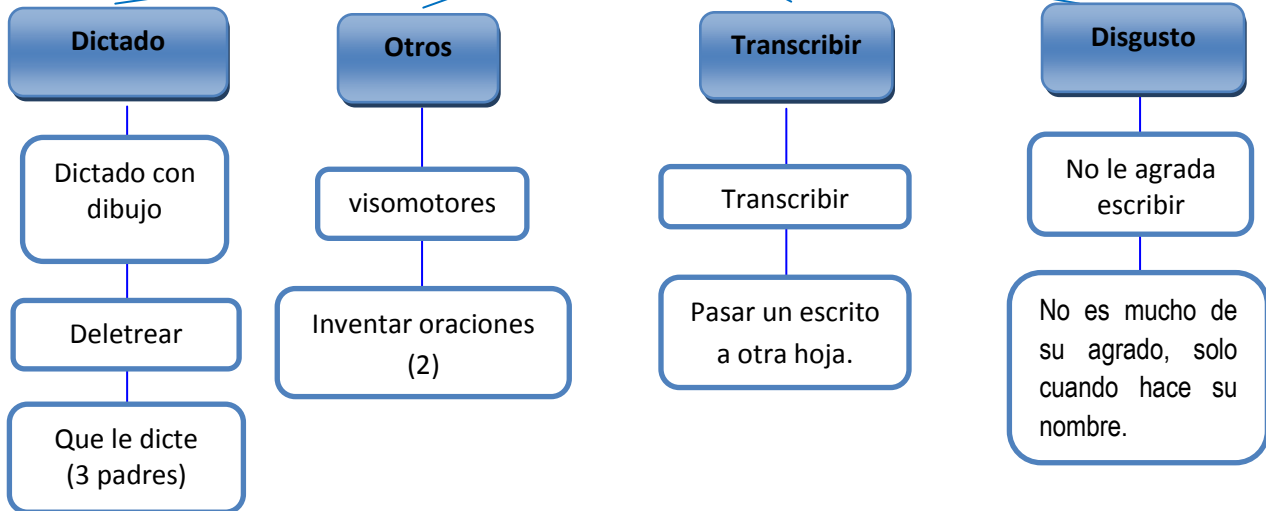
Dictado

Dictado con dibujo

Deletrear

Que le dicte (3 padres)

Otros

visomotores

Inventar oraciones (2)

Transcribir

Transcribir

Pasar un escrito a otra hoja.

Disgusto

No le agrada escribir

No es mucho de su agrado, solo cuando hace su nombre.